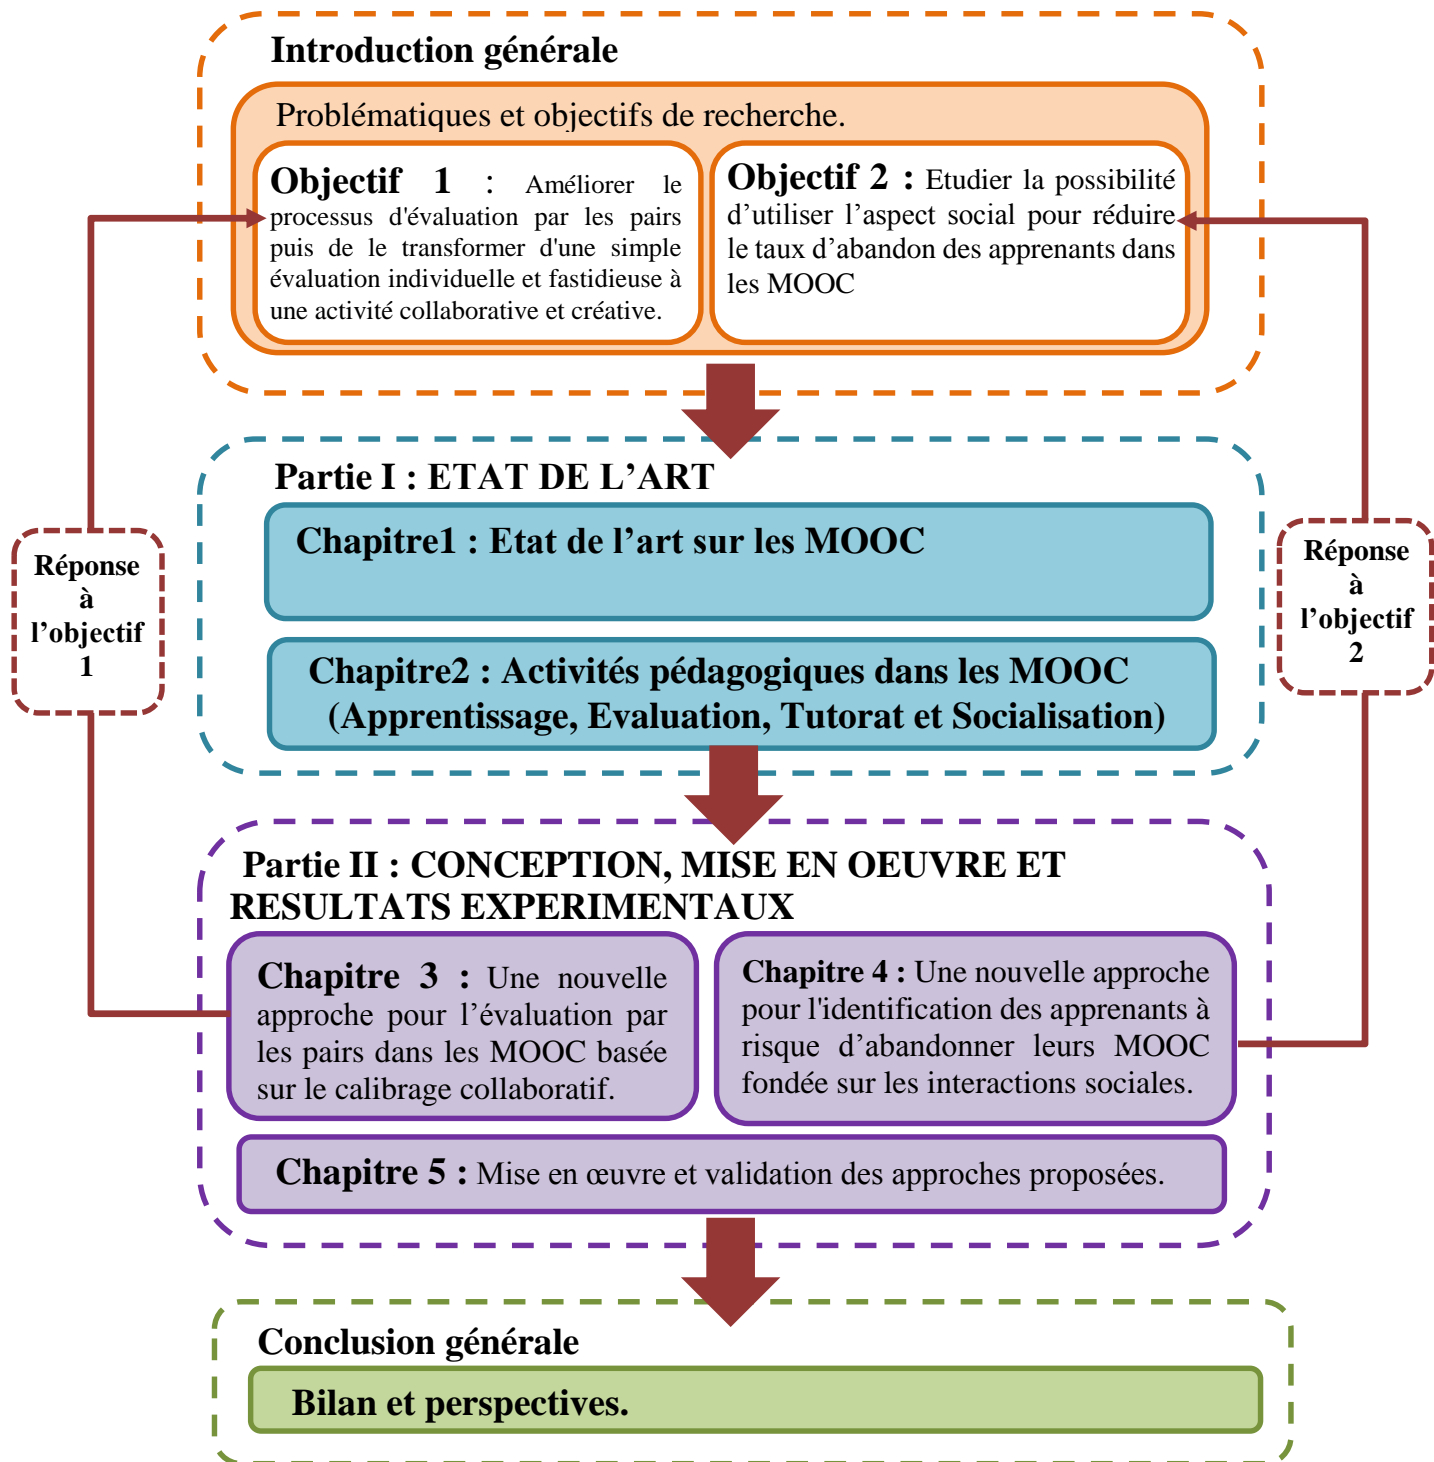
Introduction générale

Problématiques et objectifs de recherche.

**Objectif 1** : Améliorer le processus d'évaluation par les pairs puis de le transformer d'une simple évaluation individuelle et fastidieuse à une activité collaborative et créative.

**Objectif 2** : Etudier la possibilité d'utiliser l'aspect social pour réduire le taux d'abandon des apprenants dans les MOOC

Réponse à l'objectif 1

Réponse à l'objectif 2

Partie I : ETAT DE L'ART

Chapitre1 : Etat de l'art sur les MOOC

Chapitre2 : Activités pédagogiques dans les MOOC (Apprentissage, Evaluation, Tutorat et Socialisation)

Partie II : CONCEPTION, MISE EN OEUVRE ET RESULTATS EXPERIMENTAUX

**Chapitre 3** : Une nouvelle approche pour l'évaluation par les pairs dans les MOOC basée sur le calibrage collaboratif.

**Chapitre 4** : Une nouvelle approche pour l'identification des apprenants à risque d'abandonner leurs MOOC fondée sur les interactions sociales.

**Chapitre 5** : Mise en œuvre et validation des approches proposées.

Conclusion générale

Bilan et perspectives.